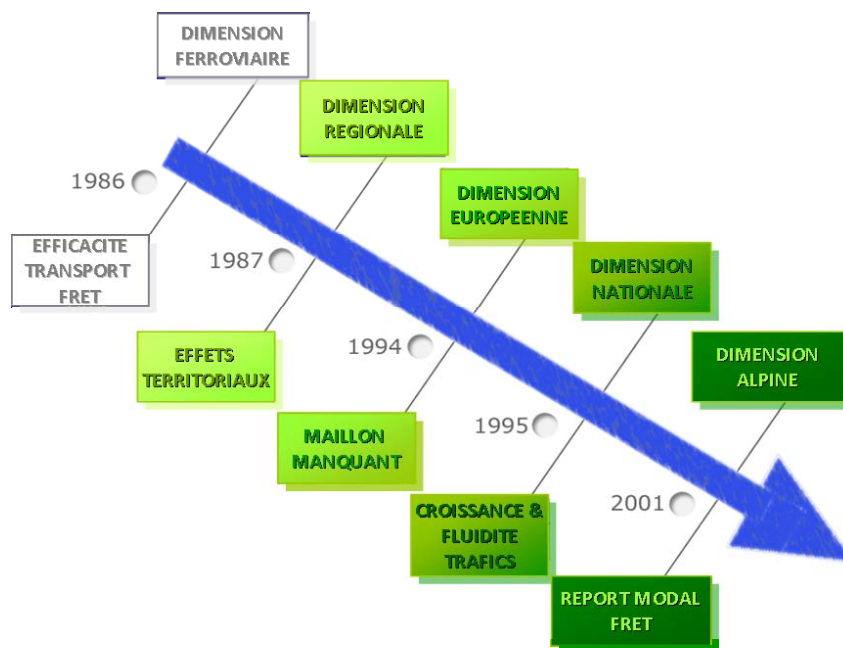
DIMENSION FERROVIAIRE

1986

EFFICACITE TRANSPORT FRET

DIMENSION REGIONALE

1987

EFFETS TERRITORIAUX

DIMENSION EUROPEENNE

1994

MAILLON MANQUANT

DIMENSION NATIONALE

1995

CROISSANCE & FLUIDITE TRAFICS

DIMENSION ALPINE

2001

REPORT MODAL FRET